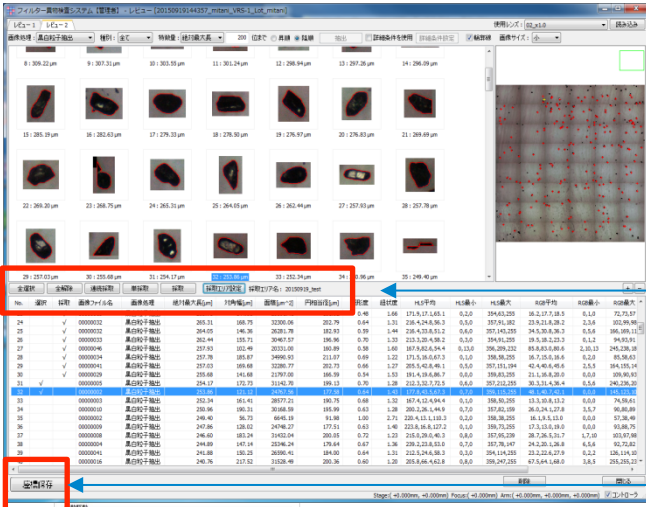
フィルター異物検査システム [管理者] - レビュー [20150919144357_mitani_VRS-1_Lot_mitani]

レビュー1 | レビュー2

使用レンズ: 02_x10.0 | 読み込み

画像処理: 黒白粒子抽出 | 種別: 全て | 特徴量: 絶対最大長 | 200 位まで | ○昇順 ●降順 | 抽出 | 詳細条件を使用 | 詳細条件設定 | 輪郭線 | 画像サイズ: 小

8 : 309.22μm | 9 : 307.31μm | 10 : 303.55μm | 11 : 301.24μm | 12 : 298.94μm | 13 : 297.26μm | 14 : 296.09μm

15 : 285.19μm | 16 : 282.63μm | 17 : 279.33μm | 18 : 278.50μm | 19 : 276.97μm | 20 : 276.27μm | 21 : 270.96μm

22 : 269.20μm | 23 : 268.75μm | 24 : 265.31μm | 25 : 264.05μm | 26 : 262.44μm | 27 : 257.93μm | 28 : 257.78μm

29 : 257.03μm | 30 : 255.68μm | 31 : 254.17μm | 32 : 253.86μm | 33 : 252.34μm | 34 : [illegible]0.96μm | 35 : 249.40μm

全選択 | 全解除 | 連続採取 | 単採取 | 採取 | 採取リスト設定 | 採取リスト名: 20150919_test

| No. | 選択 | 採取 | 画像ファイル名 | 画像処理 | 絶対最大長[μm] | 対角幅[μm] | 面積[μm^2] | 円相当径[μm] | 真円度 | 縦横比 | HLS平均 | HLS最小 | HLS最大 | RGB平均 | RGB最小 | RGB最大 |
|---|---|---|---|---|---|---|---|---|---|---|---|---|---|---|---|---|
| | | | | | | | | | 0.48 | 1.66 | 171.9,17.1,65.1 | 0,2,0 | 354,63,255 | 16.2,17.7,18.5 | 0,1,0 | 72,73,57 |
| 24 | | √ | 00000032 | 黒白粒子抽出 | 265.31 | 168.75 | 32300.06 | 202.79 | 0.64 | 1.31 | 238.4,24.8,36.3 | 0,3,0 | 357,91,182 | 23.9,21.8,28.2 | 2,3,6 | 102,99,98 |
| 25 | | √ | 00000022 | 黒白粒子抽出 | 264.05 | 146.36 | 26281.78 | 182.93 | 0.59 | 1.44 | 216.4,33.8,51.2 | 0,3,0 | 357,145,255 | 34.5,30.8,36.3 | 0,5,6 | 166,169,115 |
| 26 | | √ | 00000050 | 黒白粒子抽出 | 262.44 | 155.71 | 30467.57 | 196.96 | 0.70 | 1.33 | 213.3,20.4,58.2 | 0,3,0 | 354,91,255 | 19.5,18.2,23.3 | 0,1,2 | 94,93,91 |
| 27 | | √ | 00000046 | 黒白粒子抽出 | 257.93 | 102.49 | 20331.00 | 160.89 | 0.58 | 1.60 | 167.9,82.6,54.4 | 0,13,0 | 356,239,232 | 85.8,83.0,80.6 | 2,10,15 | 245,238,181 |
| 28 | | √ | 00000034 | 黒白粒子抽出 | 257.78 | 185.87 | 34990.93 | 211.07 | 0.69 | 1.22 | 171.5,16.0,67.3 | 0,1,0 | 358,58,255 | 16.7,15.0,18.6 | 0,2,0 | 85,58,63 |
| 29 | | √ | 00000041 | 黒白粒子抽出 | 257.03 | 169.68 | 32280.77 | 202.73 | 0.66 | 1.27 | 205.5,42.8,49.1 | 0,1,0 | 357,151,194 | 42.4,40.6,45.8 | 2,5,3 | 164,155,149 |
| 30 | | √ | 00000029 | 黒白粒子抽出 | 255.68 | 141.68 | 21797.08 | 166.59 | 0.54 | 1.53 | 191.4,19.6,86.7 | 0,0,0 | 359,83,255 | 21.1,18.8,25.3 | 0,0,0 | 109,90,93 |
| 31 | √ | | 00000005 | 黒白粒子抽出 | 254.17 | 172.73 | 31142.70 | 199.13 | 0.70 | 1.28 | 212.3,32.7,72.5 | 0,6,0 | 357,212,255 | 30.3,31.4,38.4 | 0,5,6 | 240,236,209 |
| 32 | √ | | 00000002 | 黒白粒子抽出 | 253.86 | 121.23 | 24767.56 | 177.58 | 0.64 | 1.43 | 177.4,43.5,67.3 | 0,7,0 | 359,118,255 | 48.1,43.7,42.1 | 0,0,0 | 145,133,136 |
| 33 | | | 00000004 | 黒白粒子抽出 | 252.34 | 161.41 | 28577.21 | 190.75 | 0.68 | 1.32 | 167.4,12.4,94.4 | 0,1,0 | 358,38,255 | 13.3,10.8,13.2 | 0,0,0 | 74,56,61 |
| 34 | | | 00000010 | 黒白粒子抽出 | 250.96 | 190.31 | 30168.59 | 195.99 | 0.63 | 1.28 | 200.2,26.1,44.9 | 0,7,0 | 357,82,159 | 26.0,24.1,27.8 | 3,5,7 | 90,80,89 |
| 35 | | | 00000031 | 黒白粒子抽出 | 249.40 | 96.72 | 6645.19 | 91.98 | 1.00 | 2.71 | 220.4,13.1,110.3 | 0,3,0 | 358,58,255 | 16.1,9.5,11.0 | 0,0,0 | 57,38,49 |
| 36 | | | 00000008 | 黒白粒子抽出 | 247.86 | 128.02 | 24748.27 | 177.51 | 0.63 | 1.40 | 223.8,16.8,127.2 | 0,1,0 | 359,73,255 | 17.3,13.0,19.0 | 0,0,0 | 69,60,64 |
| 37 | | | 00000038 | 黒白粒子抽出 | 246.60 | 183.24 | 31432.04 | 200.05 | 0.72 | 1.22 | 215.0,28.0,40.3 | 0,8,0 | 357,65,239 | 28.7,26.5,31.7 | 1,7,10 | 103,97,98 |
| 38 | | | 00000009 | 黒白粒子抽出 | 244.89 | 147.14 | 25346.24 | 179.64 | 0.67 | 1.36 | 239.2,23.8,53.0 | 0,7,0 | 357,78,147 | 24.2,20.1,26.8 | 6,5,6 | 92,72,82 |
| 39 | | | 00000041 | 黒白粒子抽出 | 241.88 | 150.25 | 26390.41 | 184.00 | 0.64 | 1.31 | 212.5,24.4,58.3 | 0,3,0 | 354,114,255 | 23.2,22.6,27.9 | 0,2,2 | 126,114,107 |
| 40 | | | 00000016 | 黒白粒子抽出 | 240.76 | 217.52 | 31528.49 | 200.36 | 0.60 | 1.20 | 205.8,66.4,62.8 | 0,8,0 | 359,247,255 | 67.5,64.1,68.0 | 3,8,5 | 255,255,230 |

履歴保存

削除 | 閉じる

Stage:( +0.000mm, +0.000mm) Focus:( +0.000mm) Arm:( +0.000mm, +0.000mm, +0.000mm) コントローラ